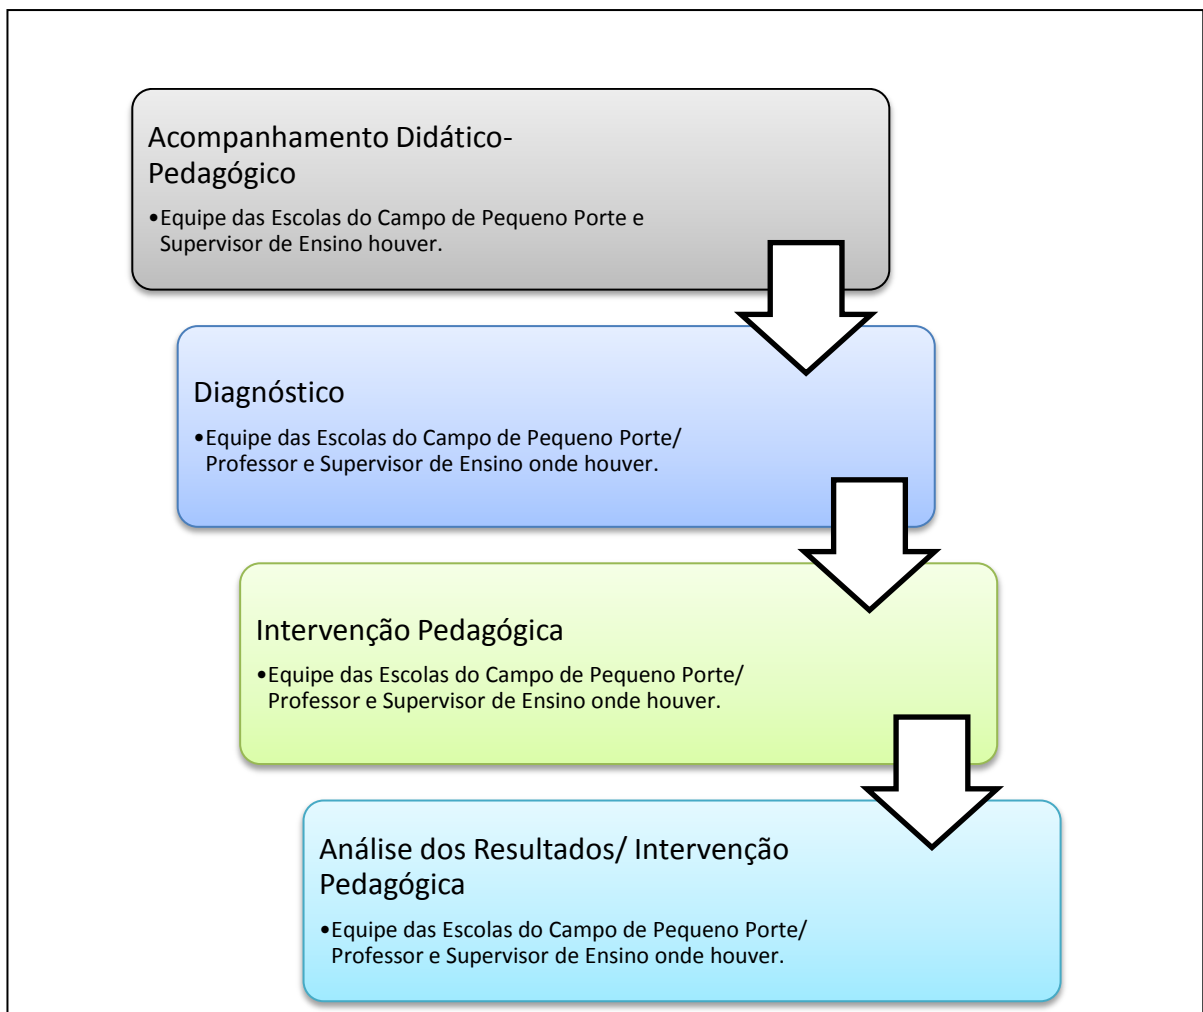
Acompanhamento Didático-Pedagógico

•Equipe das Escolas do Campo de Pequeno Porte e Supervisor de Ensino houver.

Diagnóstico

•Equipe das Escolas do Campo de Pequeno Porte/ Professor e Supervisor de Ensino onde houver.

Intervenção Pedagógica

•Equipe das Escolas do Campo de Pequeno Porte/ Professor e Supervisor de Ensino onde houver.

Análise dos Resultados/ Intervenção Pedagógica

•Equipe das Escolas do Campo de Pequeno Porte/ Professor e Supervisor de Ensino onde houver.